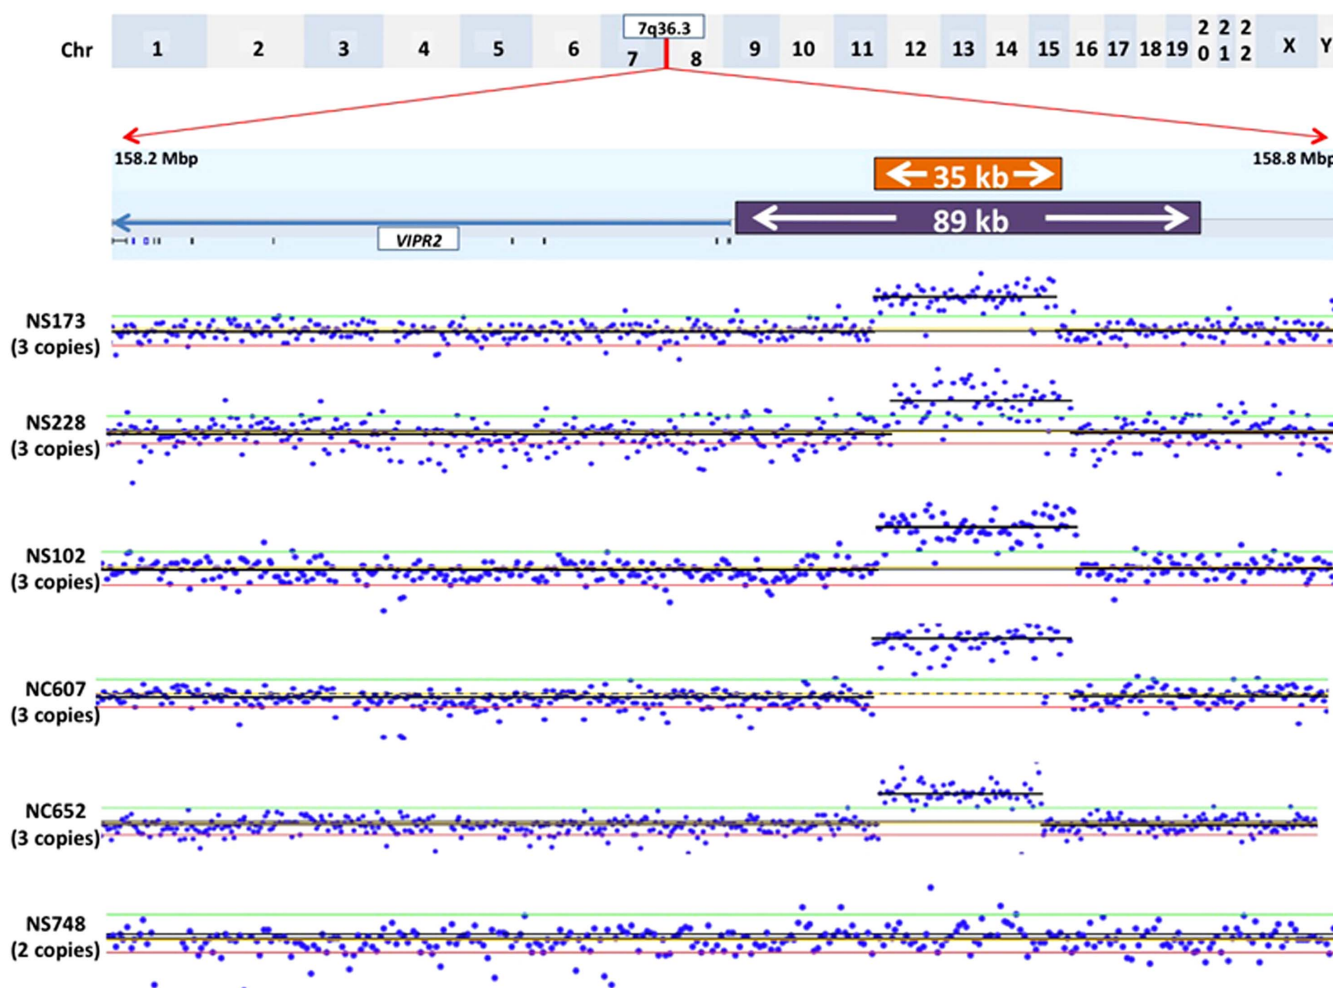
Chr 1 2 3 4 5 6 7q36.3 7 8 9 10 11 12 13 14 15 16 17 18 19 20 21 22 X Y

158.2 Mbp

158.8 Mbp

35 kb

89 kb

VIPR2

NS173 (3 copies)

NS228 (3 copies)

NS102 (3 copies)

NC607 (3 copies)

NC652 (3 copies)

NS748 (2 copies)